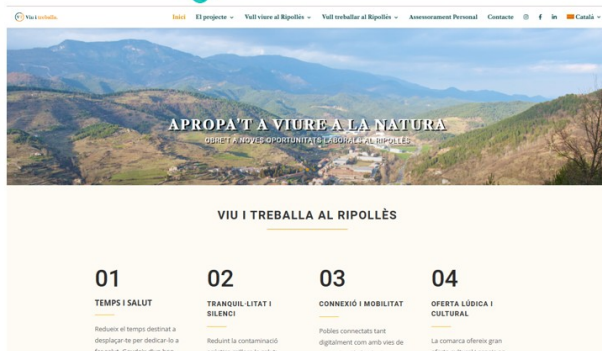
Viu i treballa.

Inici El projecte Vull viure al Ripollès Vull treballar al Ripollès Assessorament Personal Contacte Català

APROPA'T A VIURE A LA NATURA
OBRE'T A NOVES OPORTUNITATS LABORALS AL RIPOLLÈS

VIU I TREBALLA AL RIPOLLÈS

01
TEMPS I SALUT
Redueix el temps destinat a desplaçar-te per dedicar-lo a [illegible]

02
TRANQUIL·LITAT I SILENCI
Redueix la contaminació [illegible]

03
CONNEXIÓ I MOBILITAT
Pobles connectats tant digitalment com amb vies de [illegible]

04
OFERTA LÚDICA I CULTURAL
La comarca ofereix gran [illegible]